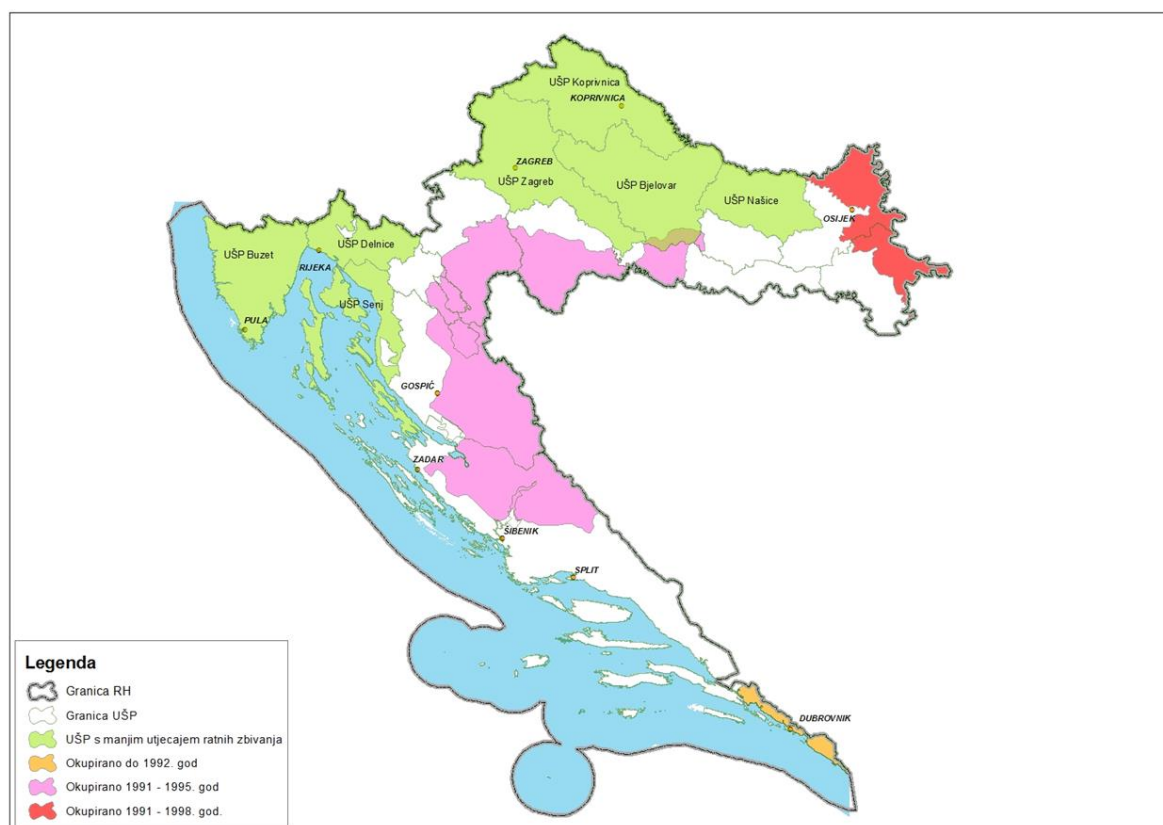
UŠP Koprivnica
KOPRIVNICA
ZAGREB
UŠP Zagreb
UŠP Bjelovar
UŠP Našice
OSIJEK
UŠP Buzet
UŠP Delnice
RIJEKA
UŠP Senj
PULA
GOSPIĆ
ZADAR
ŠIBENIK
SPLIT
DUBROVNIK

Legenda
Granica RH
Granica UŠP
UŠP s manjim utjecajem ratnih zbivanja
Okupirano do 1992. god
Okupirano 1991 - 1995. god
Okupirano 1991 - 1998. god.